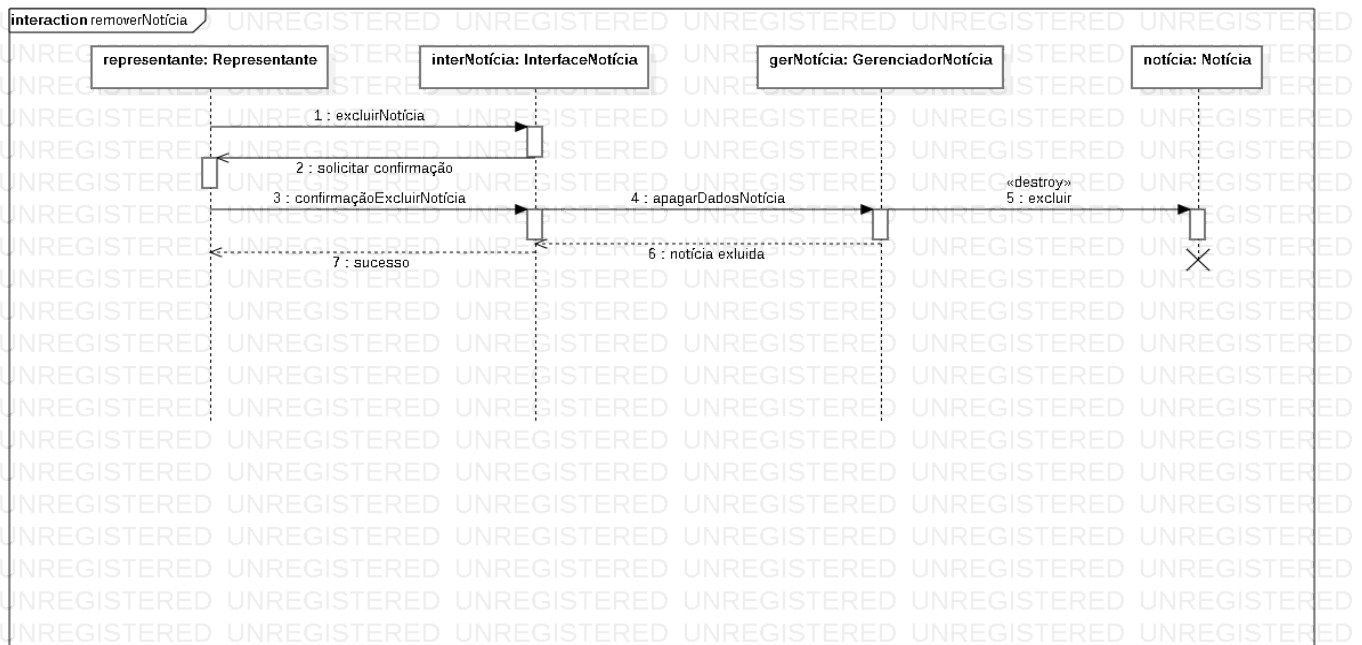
interaction removerNotícia

representante: Representante

interNotícia: InterfaceNotícia

gerNotícia: GerenciadorNotícia

notícia: Notícia

1 : excluirNotícia

2 : solicitar confirmação

3 : confirmaçãoExcluirNotícia

4 : apagarDadosNotícia

«destroy»
5 : excluir

6 : notícia exluida

7 : sucesso

UNREGISTERED UNREGISTERED UNREGISTERED UNREGISTERED UNREGISTERED UNREGISTERED